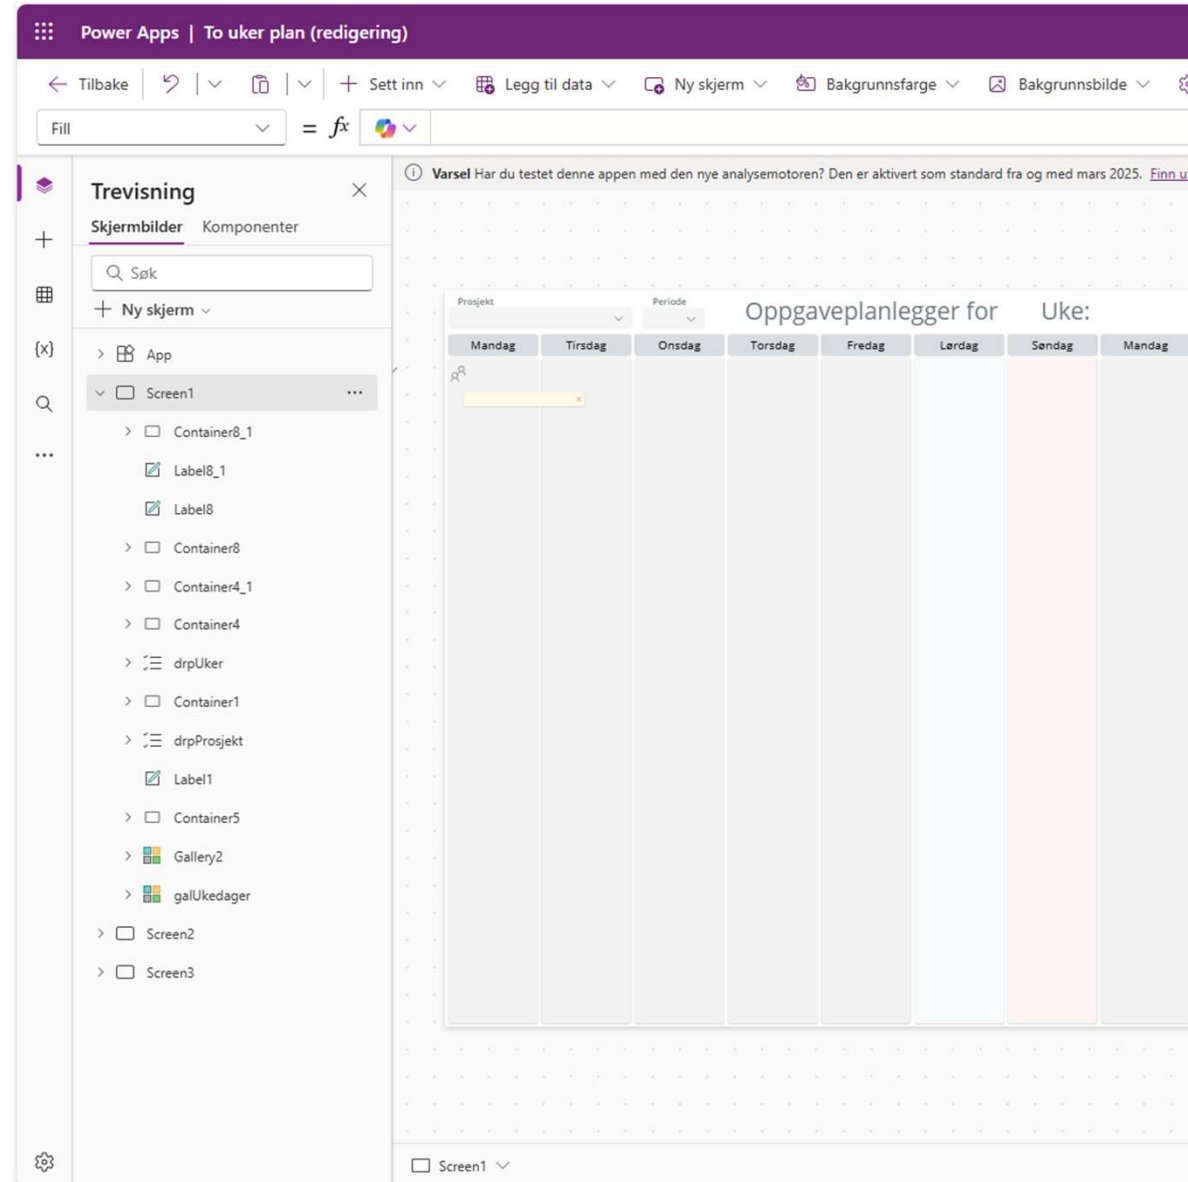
Power Apps | To uker plan (redigering)

Tilbake

Sett inn

Legg til data

Ny skjerm

Bakgrunnsfarge

Bakgrunnsbilde

Fill

= $fx$

Varsel Har du testet denne appen med den nye analysemotoren? Den er aktivert som standard fra og med mars 2025. Finn u

Trevisning

Skjermbilder Komponenter

Søk

Ny skjerm

App

Screen1

Container8_1

Label8_1

Label8

Container8

Container4_1

Container4

drpUker

Container1

drpProsjekt

Label1

Container5

Gallery2

galUkedager

Screen2

Screen3

Prosjekt

Periode

Oppgaveplanlegger for Uke:

| Mandag | Tirsdag | Onsdag | Torsdag | Fredag | Lørdag | Søndag | Mandag |
|---|---|---|---|---|---|---|---|

Screen1